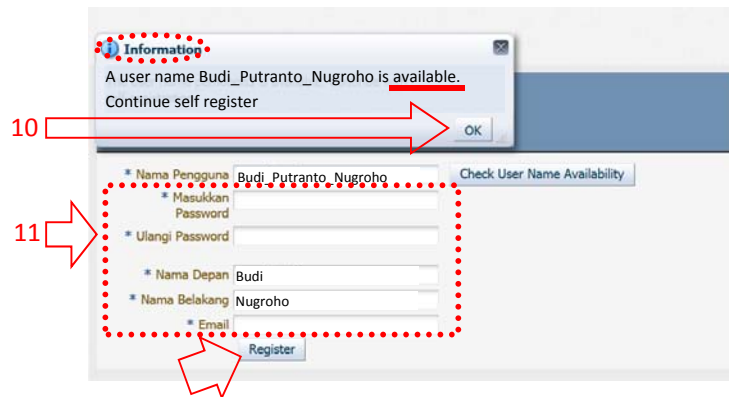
Information

A user name Budi_Putranto_Nugroho is available.
Continue self register

10

OK

* Nama Pengguna Budi_Putranto_Nugroho

Check User Name Availability

11

* Masukkan Password

* Ulangi Password

* Nama Depan Budi

* Nama Belakang Nugroho

* Email

Register